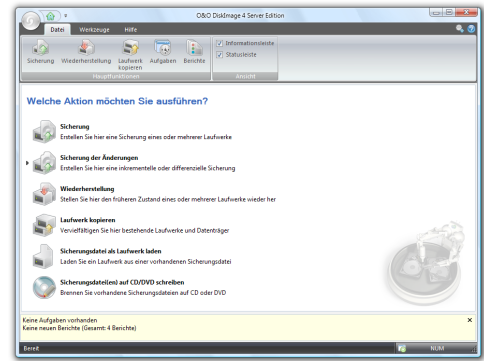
O&O DiskImage 4 Server Edition

Datei
Werkzeuge
Hilfe

Sicherung
Wiederherstellung
Laufwerk kopieren
Aufgaben
Berichte
Hauptfunktionen

Informationsleiste
Statusleiste
Ansicht

Welche Aktion möchten Sie ausführen?

Sicherung
Erstellen Sie hier eine Sicherung eines oder mehrerer Laufwerke

Sicherung der Änderungen
Erstellen Sie hier eine inkrementelle oder differenzielle Sicherung

Wiederherstellung
Stellen Sie hier den früheren Zustand eines oder mehrerer Laufwerke wieder her

Laufwerk kopieren
Vervielfältigen Sie hier bestehende Laufwerke und Datenträger

Sicherungsdatei als Laufwerk laden
Laden Sie ein Laufwerk aus einer vorhandenen Sicherungsdatei

Sicherungsdatei(en) auf CD/DVD schreiben
Brennen Sie vorhandene Sicherungsdateien auf CD oder DVD

Keine Aufgaben vorhanden
Keine neuen Berichte (Gesamt: 4 Berichte)

Bereit
NUM